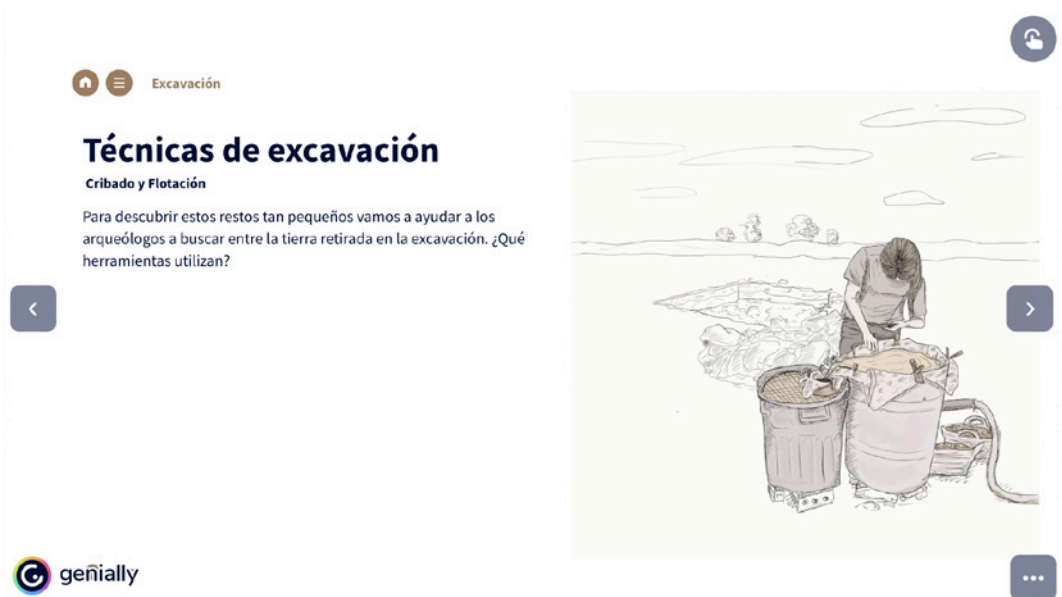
Excavación

Técnicas de excavación

Cribado y Flotación

Para descubrir estos restos tan pequeños vamos a ayudar a los arqueólogos a buscar entre la tierra retirada en la excavación. ¿Qué herramientas utilizan?

genially